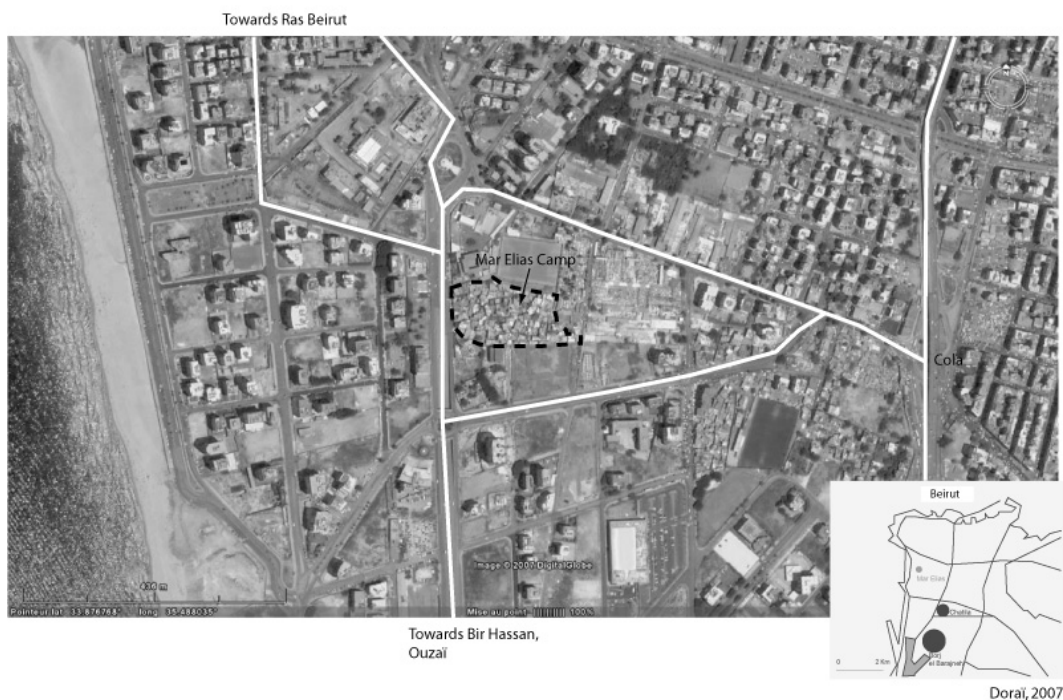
Towards Ras Beirut

Mar Elias Camp

Cola

Image © 2007 DigitalGlobe

436 m

Pointeur lat 33.876768° long 35.488035°

Mise au point ||||||||| 100%

Beirut

Mar Elias

Chatila

Burj el Barajneh

0 2 Km

Towards Bir Hassan, Ouzaï

Doraï, 2007